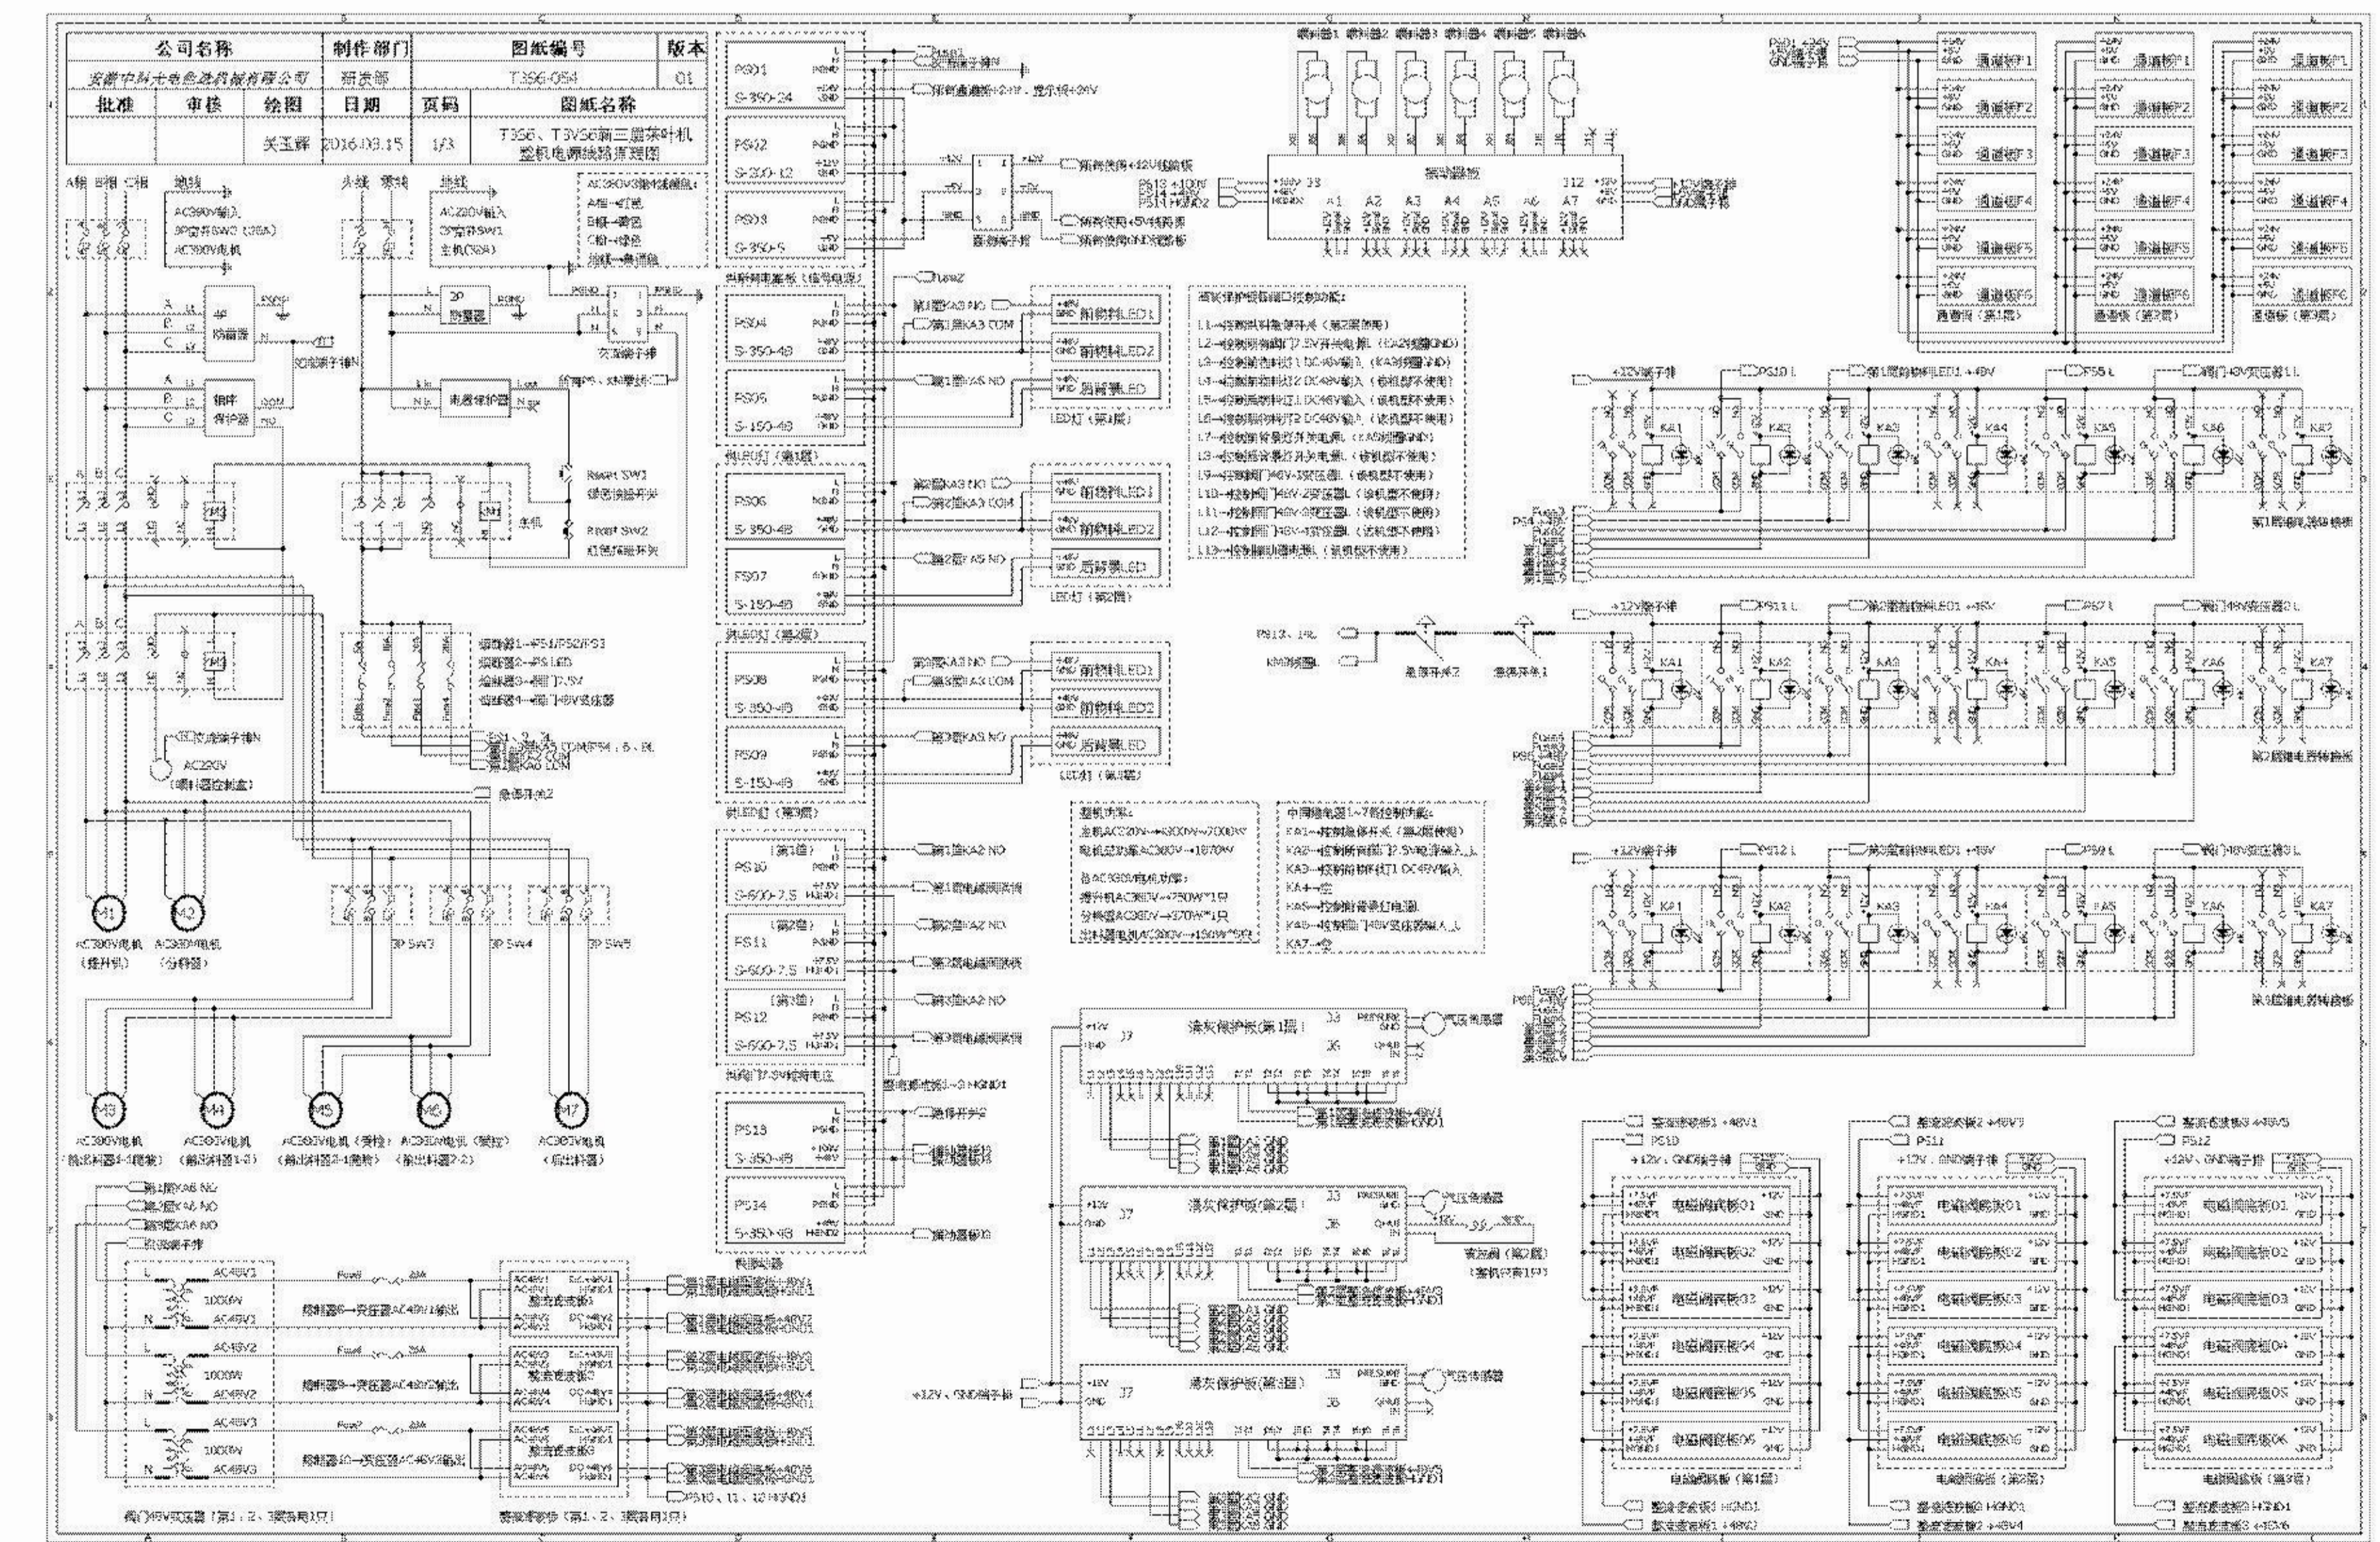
| 公司名称 | 制作部门 | 图纸编号 | 版本 |
|---|---|---|---|
| 安徽中科光电色选机械有限公司 | 研发部 | T3S6-054 | 01 |

| 批准 | 审核 | 绘图 | 日期 | 页码 | 图纸名称 |
|---|---|---|---|---|---|
| | | 关玉辉 | 2016.03.15 | 1/3 | T3S6、T3VS6前三层茶叶机 整机电源线路原理图 |

A相 B相 C相 地线

AC380V输入
3P空开SW3 (25A)
AC380V电机

火线 零线 地线

AC220V输入
空气开关SW1
主机(50A)

AC380V三相线颜色：
A相→红色
B相→黄色
C相→绿色
地线→黄绿色

4P 防雷器

2P 防雷器

交流端子排

交流端子排N

相序保护器

电源保护器

接PS、KM线圈

Reset SW1
绿色按钮开关

Reset SW2
红色按钮开关

主机

PS01 S-350-24

PS02 S-350-12

PS03 S-350-5

PS04 S-350-48

PS05 S-150-48

PS06 S-350-48

PS07 S-150-48

PS08 S-350-48

PS09 S-150-48

PS10 (第1层) S-600-7.5

PS11 (第2层) S-600-7.5

PS12 (第3层) S-600-7.5

PS13 S-350-48

PS14 S-350-48

所有通道板+24V，显示屏+24V

所有使用+12V的端板

所有使用+5V的端板

所有使用GND的端板

直流端子排

前料LED1

前料LED2

后背景LED

LED灯 (第1层)

LED灯 (第2层)

LED灯 (第3层)

第1层KA3 NO

第1层KA3 COM

第1层KA5 NO

第2层KA3 NO

第2层KA3 COM

第2层KA5 NO

第3层KA3 NO

第3层KA3 COM

第3层KA5 NO

第1层KA2 NO

第1层电磁阀底板

第2层KA2 NO

第2层电磁阀底板

第3层KA2 NO

第3层电磁阀底板

急停开关2

振动器板

喷阀7.5V电源

振动器 1 2 3 4 5 6

振动器板

A1 A2 A3 A4 A5 A6 A7

PS13 +10V

PS13 HGND2

+12V端子排

通道板F1 通道板F2 通道板F3 通道板F4 通道板F5 通道板F6

通道板 (第1层)

通道板 (第2层)

通道板 (第3层)

PS01 +24V

GND端子排

通断保护板接口控制功能：
L1→控制供料急停开关 (第2层使用)
L2→控制前照明灯7.5V开关电源 (KA2控制GND)
L3→控制前色料灯1 DC48V输入 (KA3控制GND)
L4→控制前色料灯2 DC48V输入 (该机型不使用)
L5→控制后色料灯1 DC48V输入 (该机型不使用)
L6→控制后色料灯2 DC48V输入 (该机型不使用)
L7→控制前背景灯开关电源 (KA5控制GND)
L8→控制后背景灯开关电源 (该机型不使用)
L9→控制前门48V-3变压器L (该机型不使用)
L10→控制前门48V-2变压器L (该机型不使用)
L11→控制后门48V-1变压器L (该机型不使用)
L12→控制后门48V-3变压器 (该机型不使用)
L13→控制照明灯电源 (该机型不使用)

+12V端子排

PS10 L

第1层前料LED1 +48V

F55 L

前门48V变压器1 L

KA1 KA2 KA3 KA4 KA5 KA6 KA7

第1层电源转接板

PS11 L

第2层前料LED1 +48V

PS7 L

前门48V变压器2 L

第2层电源转接板

PS12 L

第3层前料LED1 +48V

PS9 L

前门48V变压器3 L

第3层电源转接板

PS13、14L

KM线圈L

急停开关2

急停开关1

继电器1→PS4/PS2/PS3
继电器2→PS LED
继电器3→前门7.5V
继电器4→前门48V变压器

交流端子排N

AC220V (喷料器控制盒)

急停开关2

整机功率：
主机AC220V→5000W→7000W
电机总功率AC380V→1070W

各AC380V电机功率：
提升机AC380V→750W*1只
分料器AC380V→370W*1只
出料器电机AC380V→150W*5只

中间继电器1~7控制功能：
KA1→控制急停开关 (第2层使用)
KA2→控制前照明灯7.5V电源输入L
KA3→控制前色料灯1 DC48V输入
KA4→空
KA5→控制前背景灯电源
KA6→控制前门48V变压器输入L
KA7→空

M1 AC380V电机 (提升机)

M2 AC380V电机 (分料器)

3P SW3 3P SW4 3P SW5

M3 AC380V电机 (输出料器1-1横板)

M4 AC380V电机 (输出料器1-2)

M5 AC380V电机 (输出料器2-1横板)

M6 AC380V电机 (输出料器2-2)

M7 AC380V电机 (后出料器)

第1层KA6 NC

第1层KA6 NO

第2层KA6 NO

交流端子排

AC48V1 1000W AC48V1

AC48V2 1000W AC48V2

AC48V3 1000W AC48V3

继电器8→变压器AC48V1输出

继电器9→变压器AC48V2输出

继电器10→变压器AC48V3输出

整流滤波板1

整流滤波板2

整流滤波板3

前门48V变压器 (第1、2、3层各用1只)

整流滤波板 (第1、2、3层各用1只)

PS10、11、12 HGND1

滤灰保护板(第1层)

滤灰保护板(第2层)

滤灰保护板(第3层)

气压传感器

直流端子排

+12V、GND端子排

PRESSURE

电磁阀底板01 电磁阀底板02 电磁阀底板03 电磁阀底板04 电磁阀底板05 电磁阀底板06

电磁阀底板 (第1层)

电磁阀底板 (第2层)

电磁阀底板 (第3层)

整流滤波板1 +48V1

整流滤波板2 +48V2

整流滤波板3 +48V3

PS10 PS11 PS12

+12V、GND端子排

整流滤波板1 HGND1

整流滤波板2 HGND2

整流滤波板3 HGND3

总电源开关